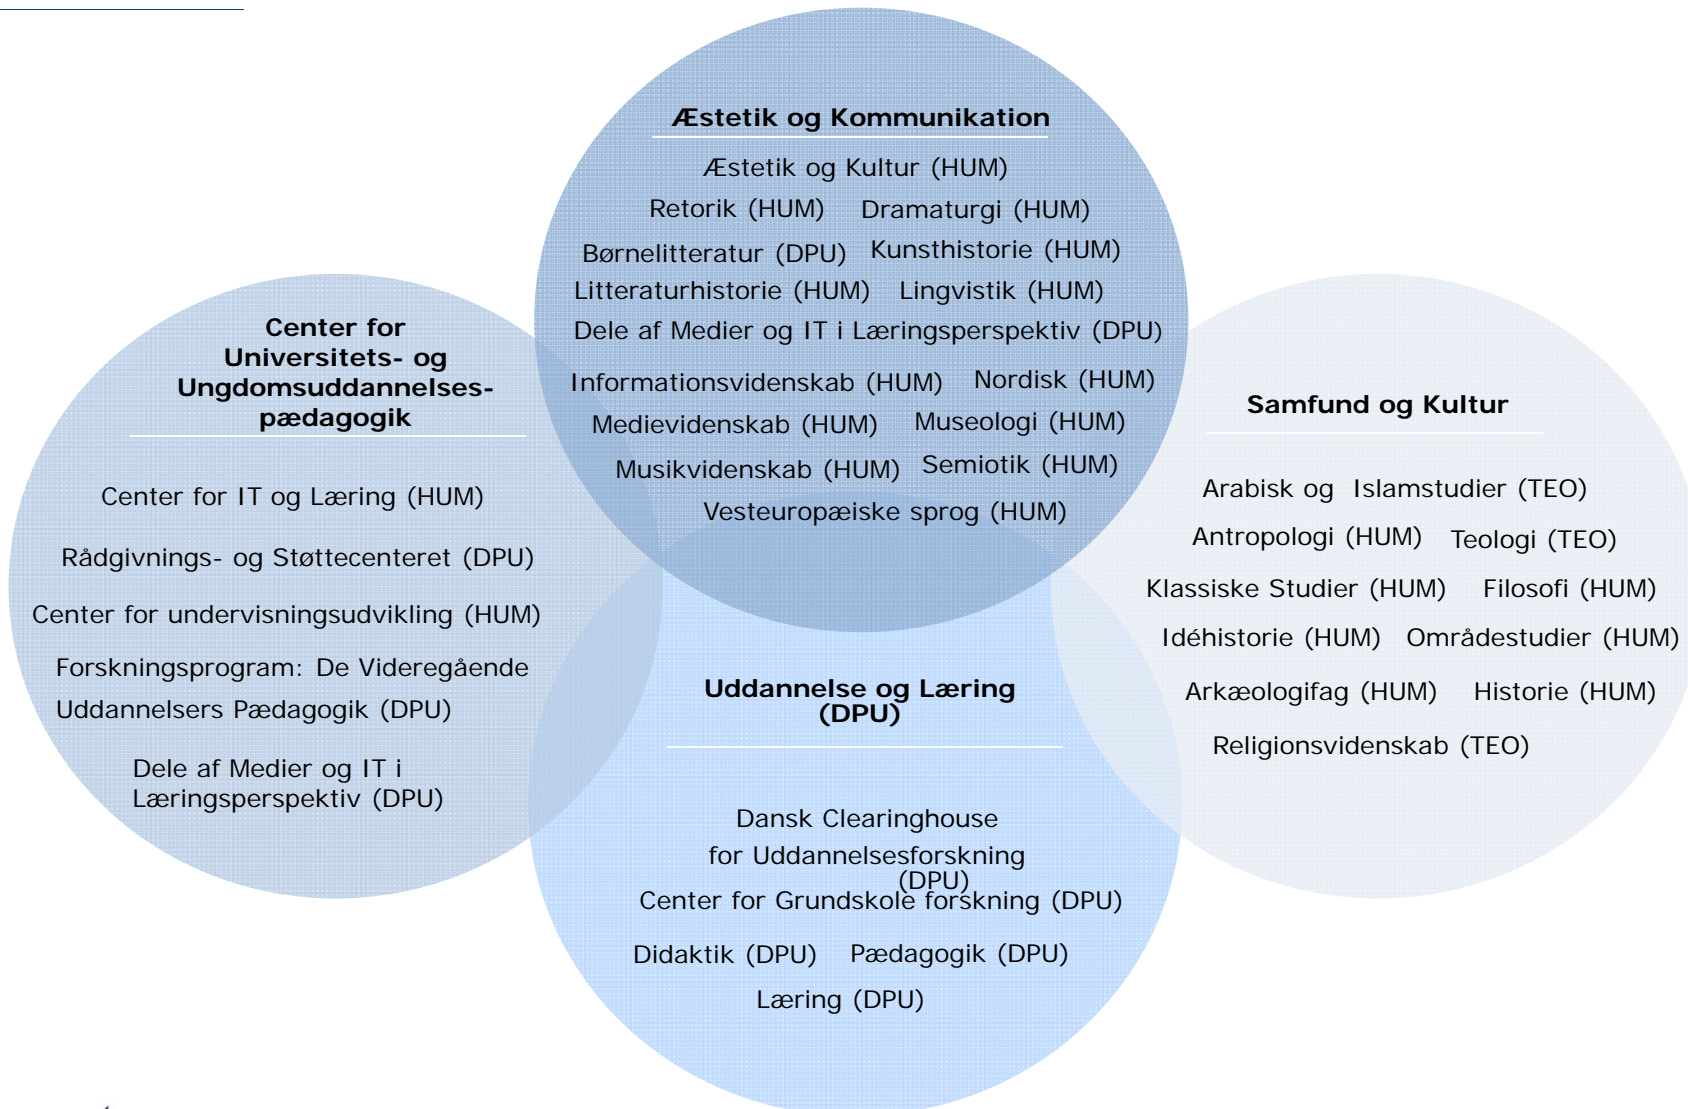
Æstetik og Kommunikation

Æstetik og Kultur (HUM)

Retorik (HUM) Dramaturgi (HUM)

Børnelitteratur (DPU) Kunsthistorie (HUM)

Litteraturhistorie (HUM) Lingvistik (HUM)

Dele af Medier og IT i Læringsperspektiv (DPU)

Informationsvidenskab (HUM) Nordisk (HUM)

Medievidenskab (HUM) Museologi (HUM)

Musikvidenskab (HUM) Semiotik (HUM)

Vesteuropæiske sprog (HUM)

Center for Universitets- og Ungdomsuddannelsespædagogik

Center for IT og Læring (HUM)

Rådgivnings- og Støttecenteret (DPU)

Center for undervisningsudvikling (HUM)

Forskningsprogram: De Videregående Uddannelsers Pædagogik (DPU)

Dele af Medier og IT i Læringsperspektiv (DPU)

Samfund og Kultur

Arabisk og Islamstudier (TEO)

Antropologi (HUM) Teologi (TEO)

Klassiske Studier (HUM) Filosofi (HUM)

Idéhistorie (HUM) Områdestudier (HUM)

Arkæologifag (HUM) Historie (HUM)

Religionsvidenskab (TEO)

Uddannelse og Læring (DPU)

Dansk Clearinghouse for Uddannelsesforskning (DPU)

Center for Grundskole forskning (DPU)

Didaktik (DPU) Pædagogik (DPU)

Læring (DPU)